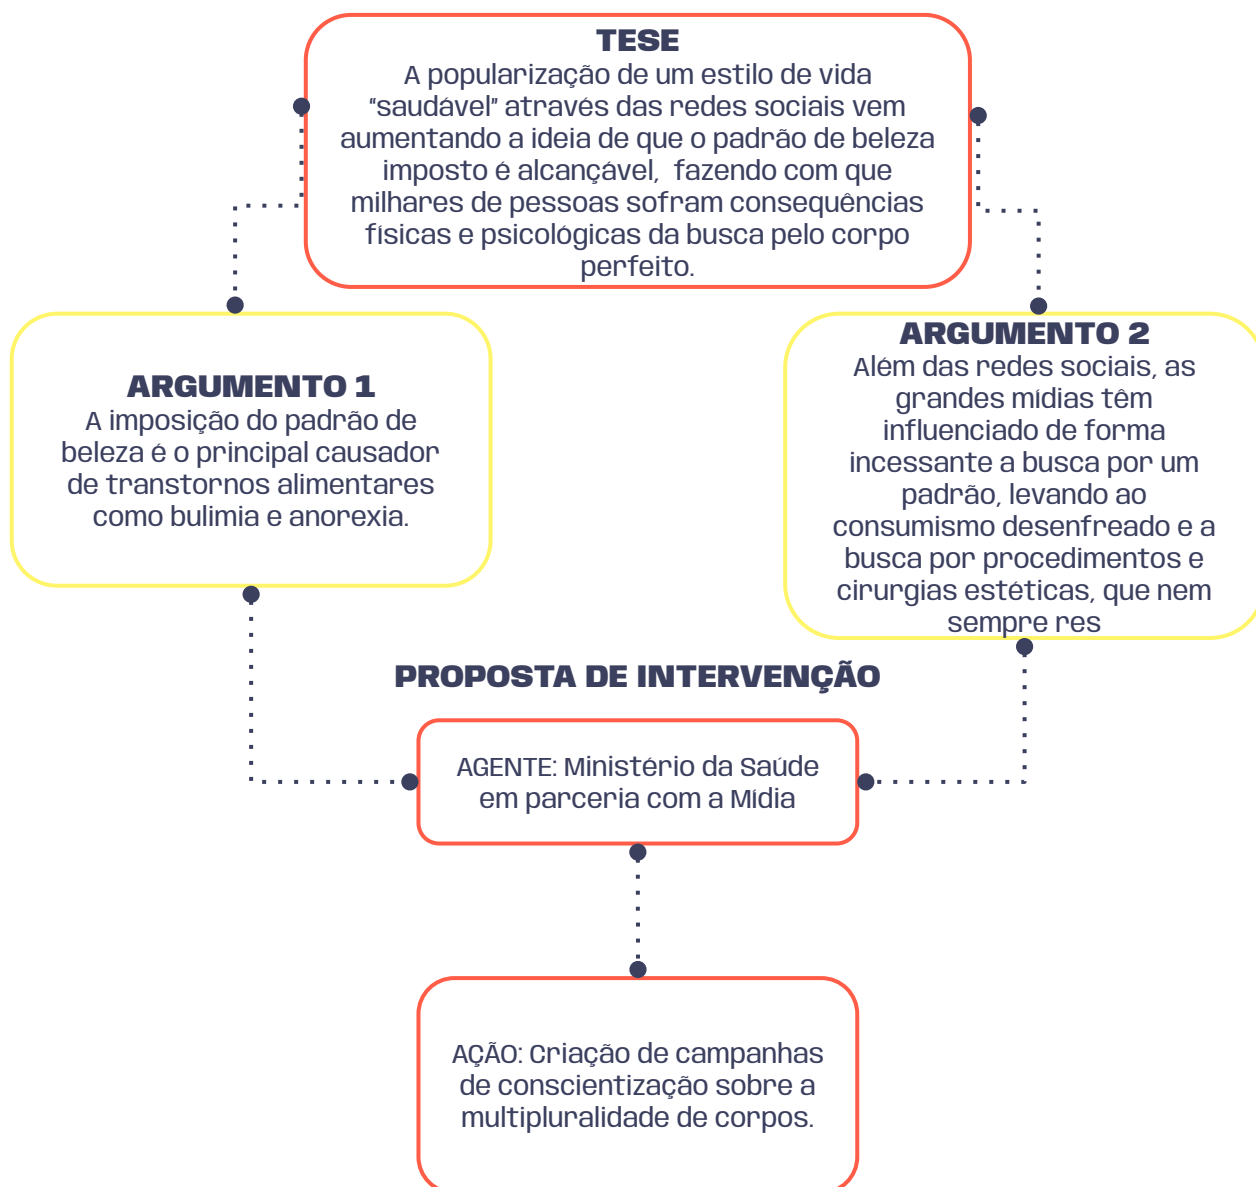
TESE
A popularização de um estilo de vida "saudável" através das redes sociais vem aumentando a ideia de que o padrão de beleza imposto é alcançável, fazendo com que milhares de pessoas sofram consequências físicas e psicológicas da busca pelo corpo perfeito.

ARGUMENTO 1
A imposição do padrão de beleza é o principal causador de transtornos alimentares como bulimia e anorexia.

ARGUMENTO 2
Além das redes sociais, as grandes mídias têm influenciado de forma incessante a busca por um padrão, levando ao consumismo desenfreado e a busca por procedimentos e cirurgias estéticas, que nem sempre res

PROPOSTA DE INTERVENÇÃO

AGENTE: Ministério da Saúde em parceria com a Mídia

AÇÃO: Criação de campanhas de conscientização sobre a multipluralidade de corpos.